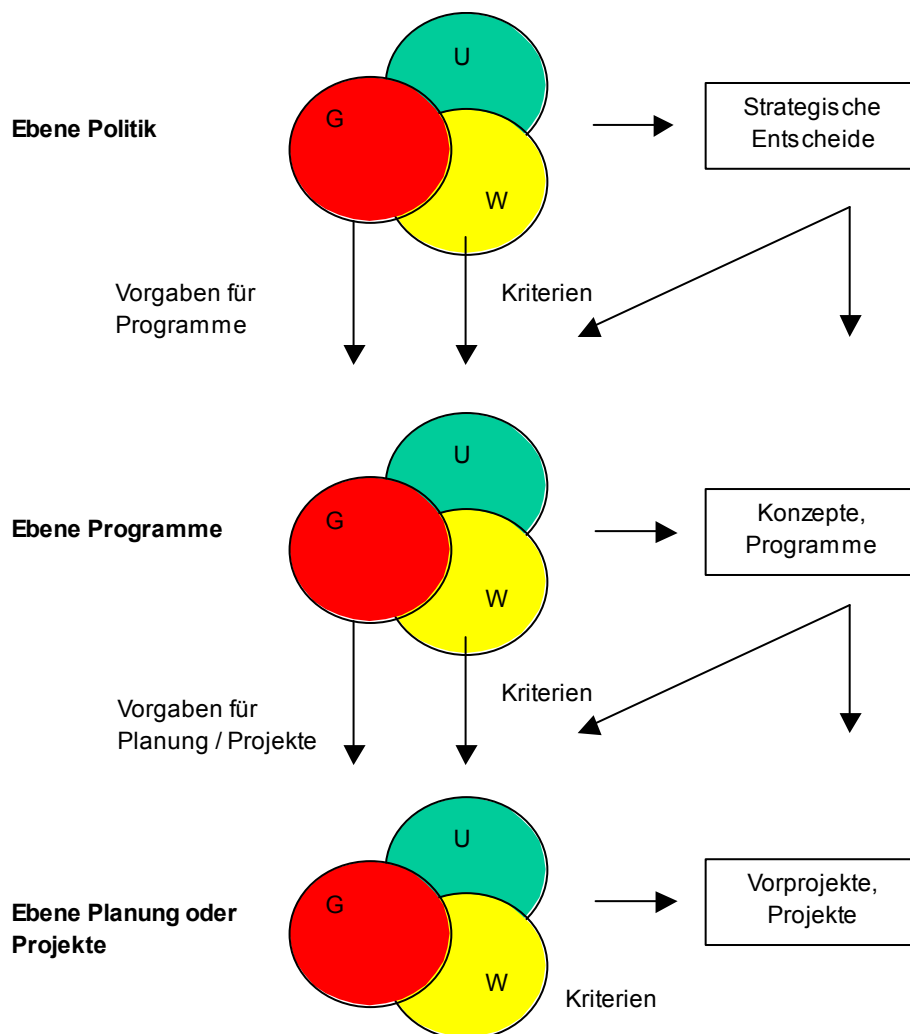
Ebene Politik

U
G
W

Strategische Entscheide

Vorgaben für Programme

Kriterien

Ebene Programme

U
G
W

Konzepte, Programme

Kriterien

Vorgaben für Planung / Projekte

Ebene Planung oder Projekte

U
G
W

Vorprojekte, Projekte

Kriterien